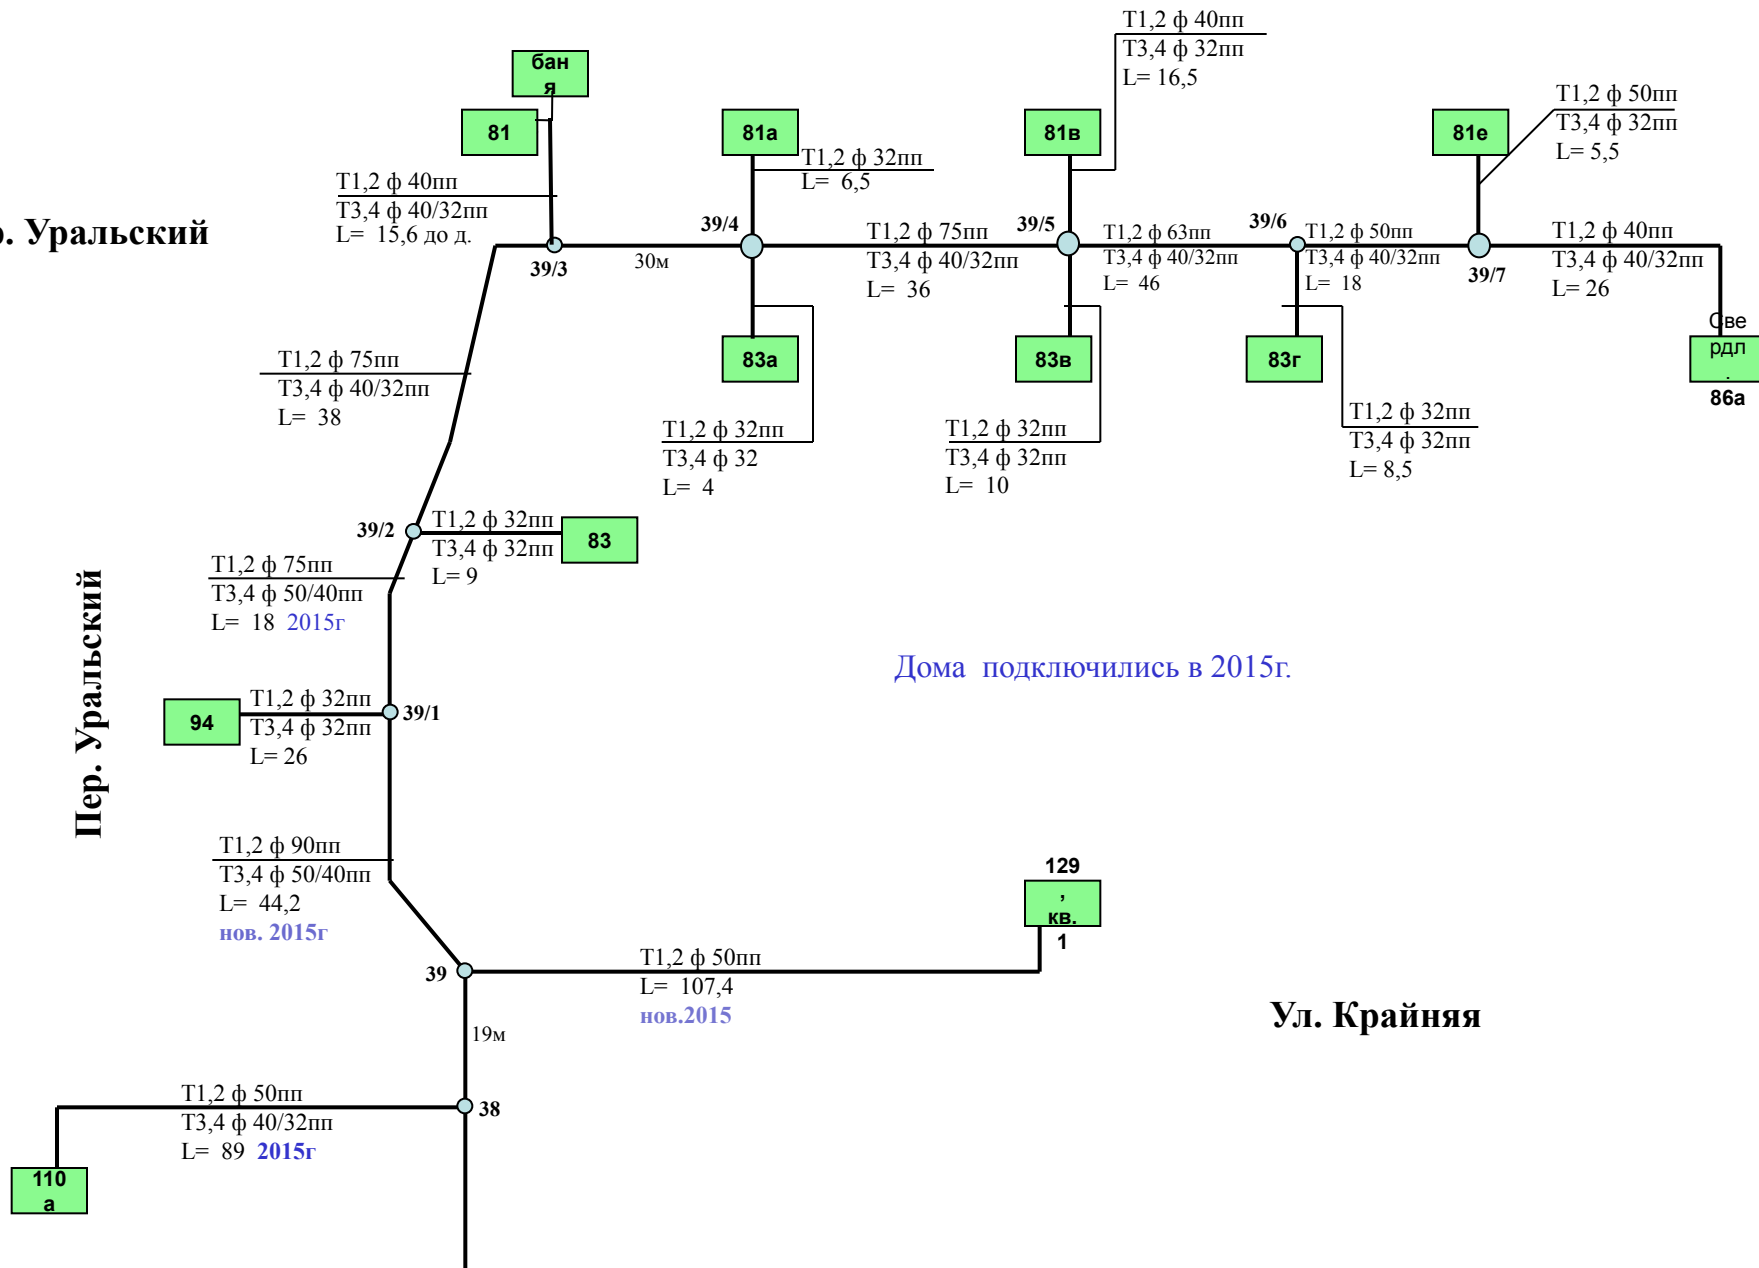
Т1,2 ф 40пп
Т3,4 ф 32пп
L= 16,5

Т1,2 ф 50пп
Т3,4 ф 32пп
L= 5,5

бан я

81

81а

81в

81е

Т1,2 ф 32пп
L= 6,5

Т1,2 ф 40пп
Т3,4 ф 40/32пп
L= 15,6 до д.

р. Уральский

39/4

39/5

39/6

Т1,2 ф 75пп
Т3,4 ф 40/32пп
L= 36

Т1,2 ф 63пп
Т3,4 ф 40/32пп
L= 46

Т1,2 ф 50пп
Т3,4 ф 40/32пп
L= 18

Т1,2 ф 40пп
Т3,4 ф 40/32пп
L= 26

39/3

30м

39/7

Све рдл . 86а

83а

83в

83г

Т1,2 ф 75пп
Т3,4 ф 40/32пп
L= 38

Т1,2 ф 32пп
Т3,4 ф 32
L= 4

Т1,2 ф 32пп
Т3,4 ф 32пп
L= 10

Т1,2 ф 32пп
Т3,4 ф 32пп
L= 8,5

39/2

Т1,2 ф 32пп
Т3,4 ф 32пп
L= 9

83

Т1,2 ф 75пп
Т3,4 ф 50/40пп
L= 18 2015г

Пер. Уральский

Дома подключились в 2015г.

94

Т1,2 ф 32пп
Т3,4 ф 32пп
L= 26

39/1

Т1,2 ф 90пп
Т3,4 ф 50/40пп
L= 44,2
нов. 2015г

129 , кв. 1

39

Т1,2 ф 50пп
L= 107,4
нов.2015

Ул. Крайняя

19м

Т1,2 ф 50пп
Т3,4 ф 40/32пп
L= 89 2015г

38

110 а